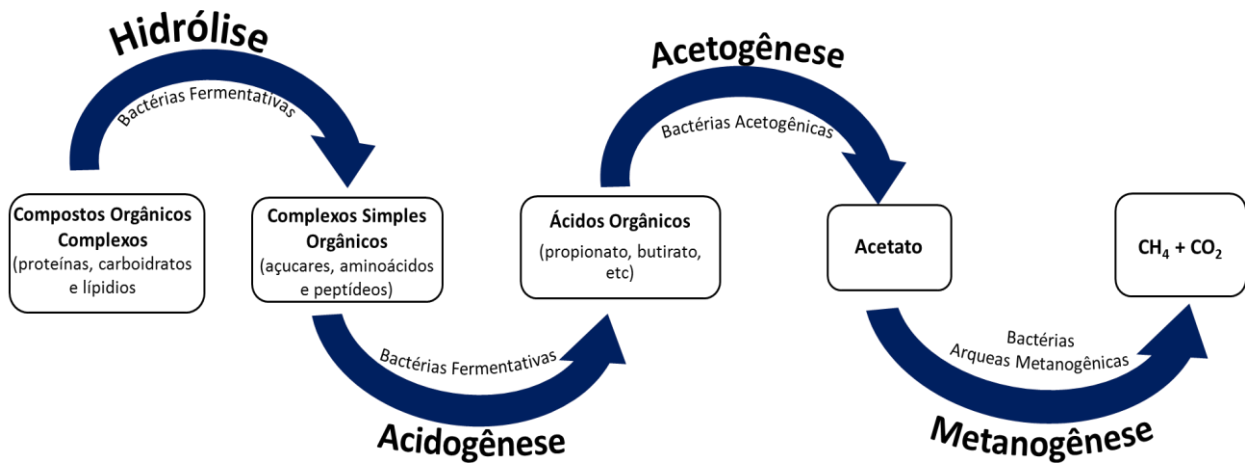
Hidrólise

Bactérias Fermentativas

Acetogênese

Bactérias Acetogênicas

Compostos Orgânicos Complexos
(proteínas, carboidratos e lípidios

Complexos Simples Orgânicos
(açucares, aminoácidos e peptídeos)

Ácidos Orgânicos
(propionato, butirato, etc)

Acetato

$CH_4 + CO_2$

Bactérias Fermentativas

Acidogênese

Bactérias
Arqueas Metanogênicas

Metanogênese